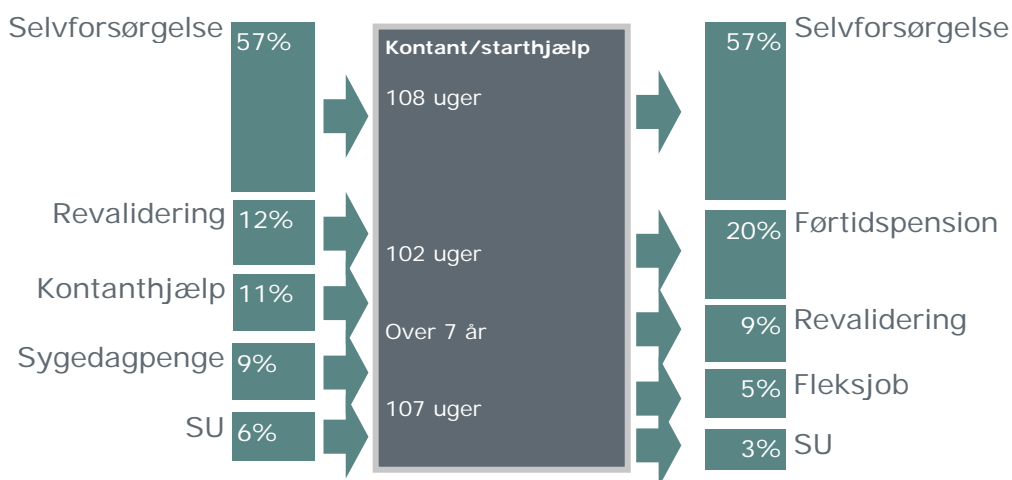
Selvforsørgelse 57%

Revalidering 12%

Kontanthjælp 11%

Sygedagpenge 9%

SU 6%

Kontant/starthjælp

108 uger

102 uger

Over 7 år

107 uger

57% Selvforsørgelse

20% Førtidspension

9% Revalidering

5% Fleksjob

3% SU